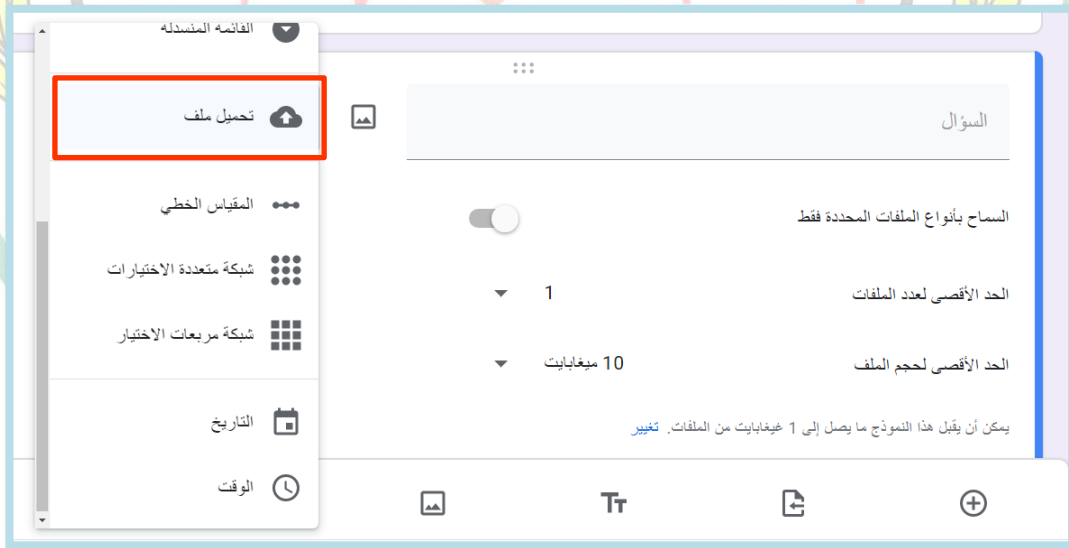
القائمة المنسدلة

تحميل ملف

المقياس الخطي

شبكة متعددة الاختيارات

شبكة مربعات الاختيار

التاريخ

الوقت

السؤال

السماح بأنواع الملفات المحددة فقط

الحد الأقصى لعدد الملفات 1

الحد الأقصى لحجم الملف 10 ميغابايت

يمكن أن يقبل هذا النموذج ما يصل إلى 1 غيغابايت من الملفات. تغيير